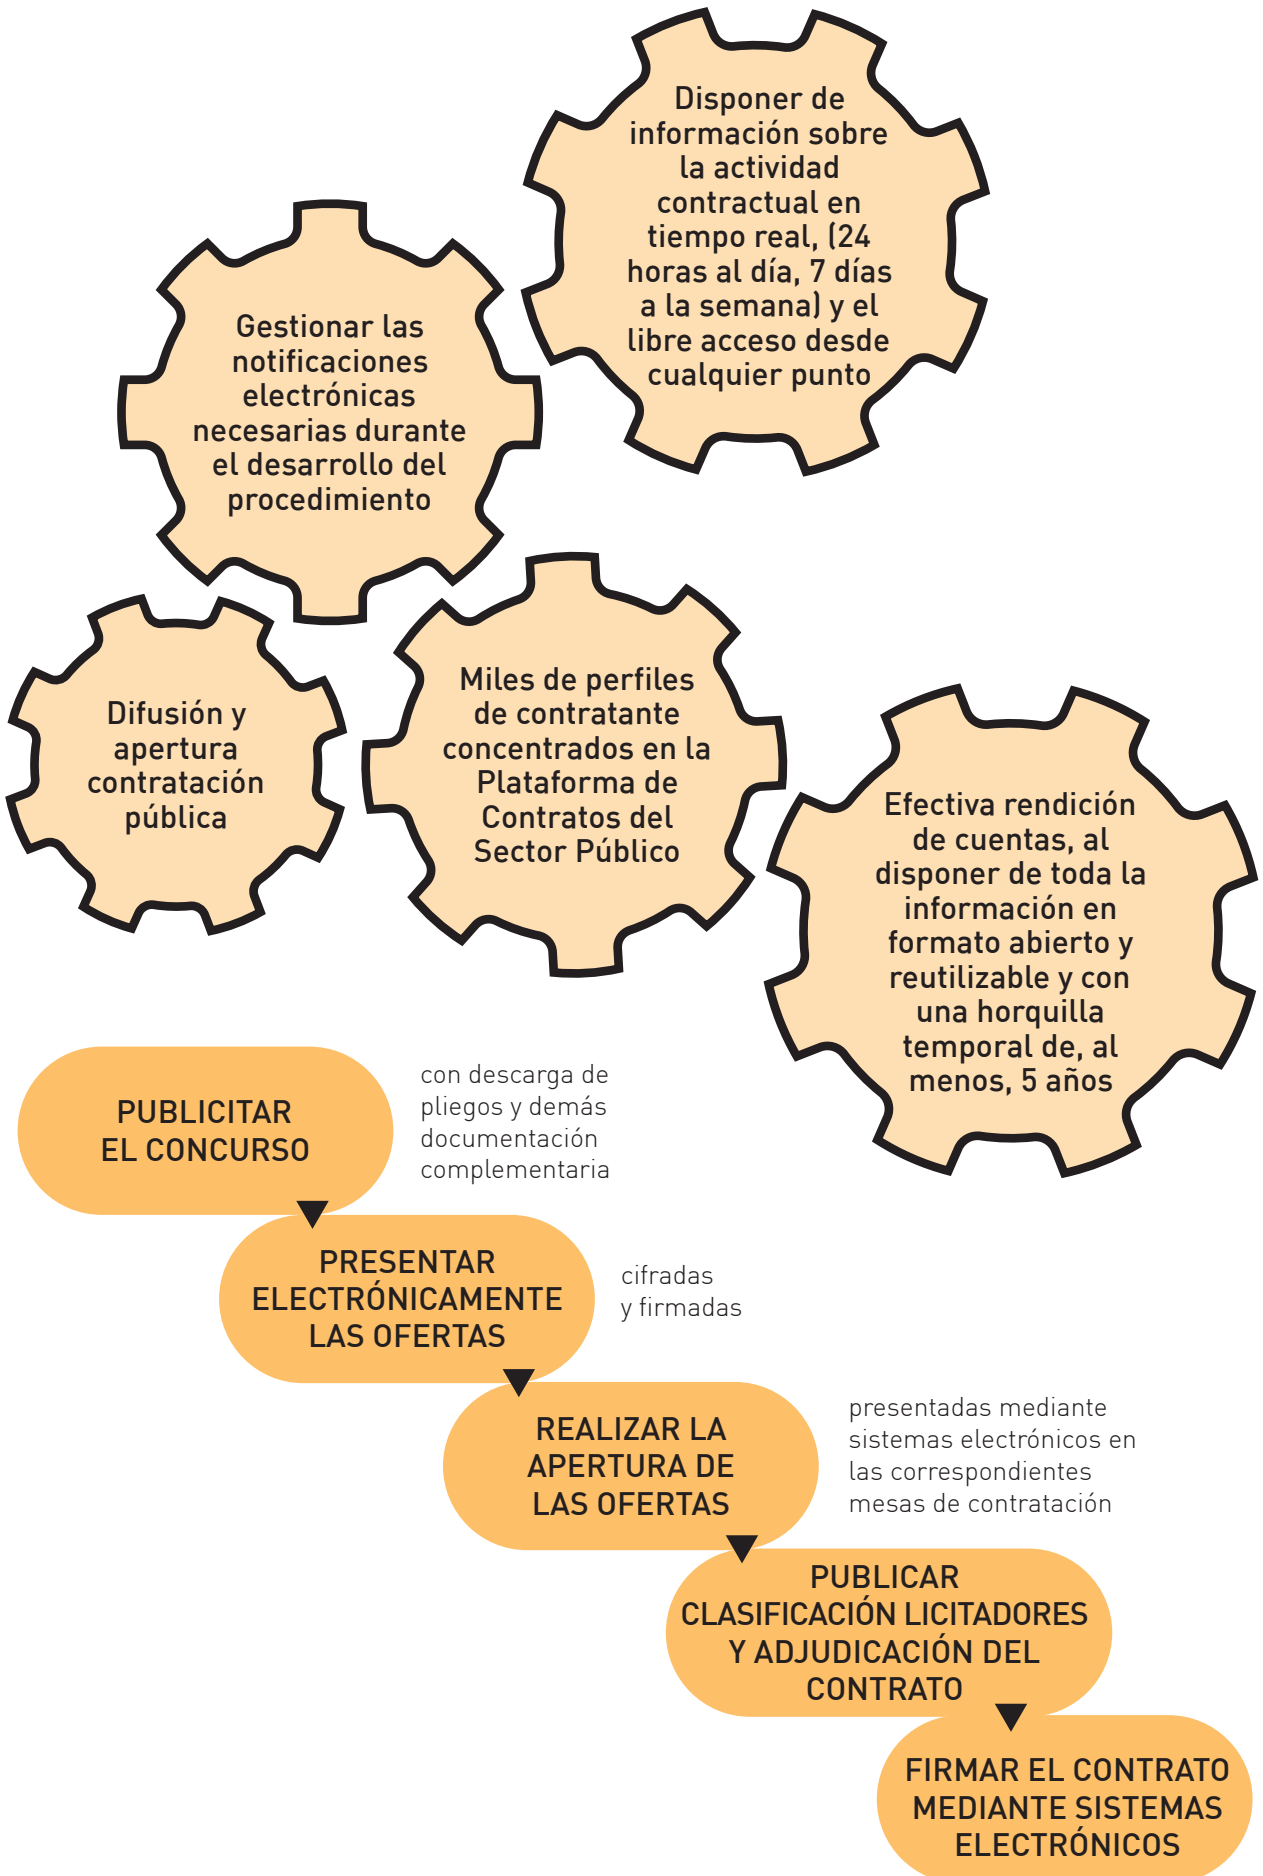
Disponer de información sobre la actividad contractual en tiempo real, (24 horas al día, 7 días a la semana) y el libre acceso desde cualquier punto

Gestionar las notificaciones electrónicas necesarias durante el desarrollo del procedimiento

Difusión y apertura contratación pública

Miles de perfiles de contratante concentrados en la Plataforma de Contratos del Sector Público

Efectiva rendición de cuentas, al disponer de toda la información en formato abierto y reutilizable y con una horquilla temporal de, al menos, 5 años

PUBLICITAR EL CONCURSO

con descarga de pliegos y demás documentación complementaria

PRESENTAR ELECTRÓNICAMENTE LAS OFERTAS

cifradas y firmadas

REALIZAR LA APERTURA DE LAS OFERTAS

presentadas mediante sistemas electrónicos en las correspondientes mesas de contratación

PUBLICAR CLASIFICACIÓN LICITADORES Y ADJUDICACIÓN DEL CONTRATO

FIRMAR EL CONTRATO MEDIANTE SISTEMAS ELECTRÓNICOS